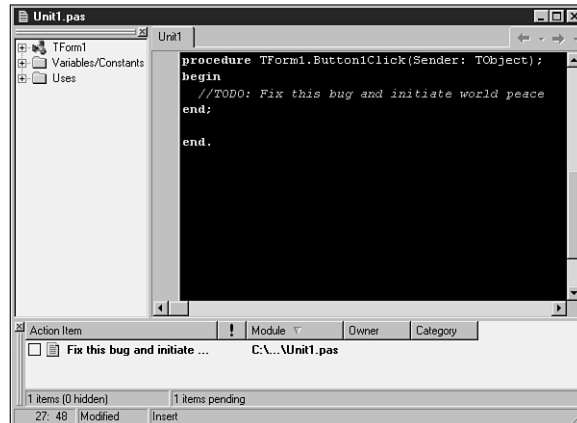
Unit1.pas

TForm1
Variables/Constants
Uses

Unit1

procedure TForm1.Button1Click(Sender: TObject);
begin
  //TODO: Fix this bug and initiate world peace
end;

end.

| Action Item | ! | Module | Owner | Category |
|---|---|---|---|---|
| Fix this bug and initiate ... | | C:\...\Unit1.pas | | |

1 items (0 hidden)
1 items pending

27: 48 Modified Insert